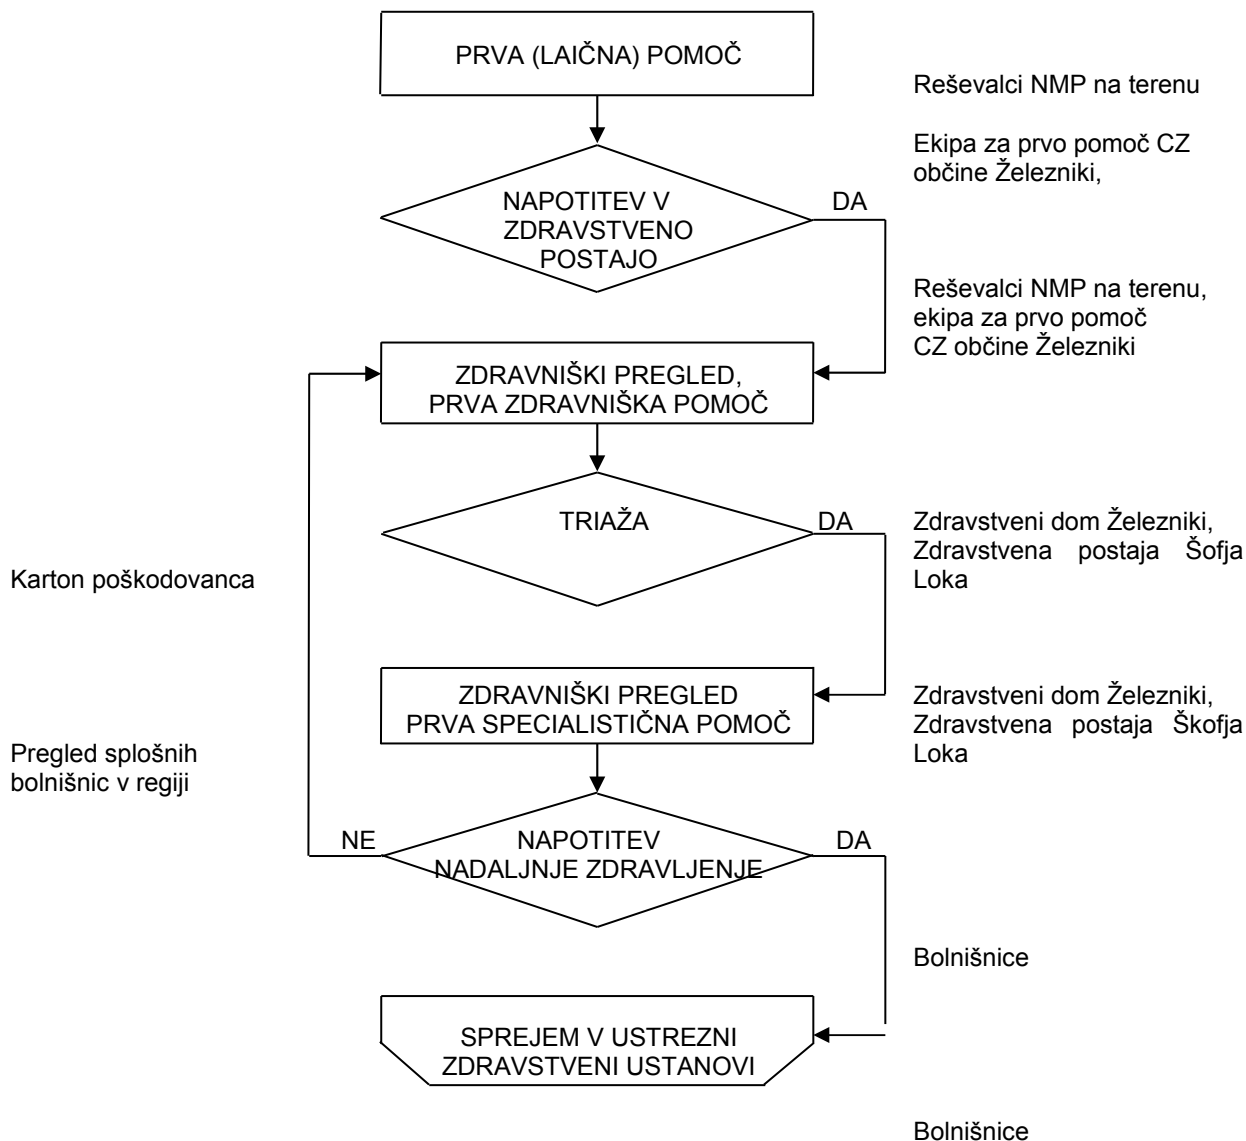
PRVA (LAIČNA) POMOČ

Reševalci NMP na terenu

Ekipa za prvo pomoč CZ občine Železniki,

NAPOTITEV V ZDRAVSTVENO POSTAJO

DA

Reševalci NMP na terenu, ekipa za prvo pomoč CZ občine Železniki

ZDRAVNIŠKI PREGLED, PRVA ZDRAVNIŠKA POMOČ

TRIAŽA

DA

Zdravstveni dom Železniki, Zdravstvena postaja Šofja Loka

Karton poškodovanca

ZDRAVNIŠKI PREGLED PRVA SPECIALISTIČNA POMOČ

Zdravstveni dom Železniki, Zdravstvena postaja Škofja Loka

Pregled splošnih bolnišnic v regiji

NE

NAPOTITEV NADALJNJE ZDRAVLJENJE

DA

Bolnišnice

SPREJEM V USTREZNI ZDRAVSTVENI USTANOVI

Bolnišnice